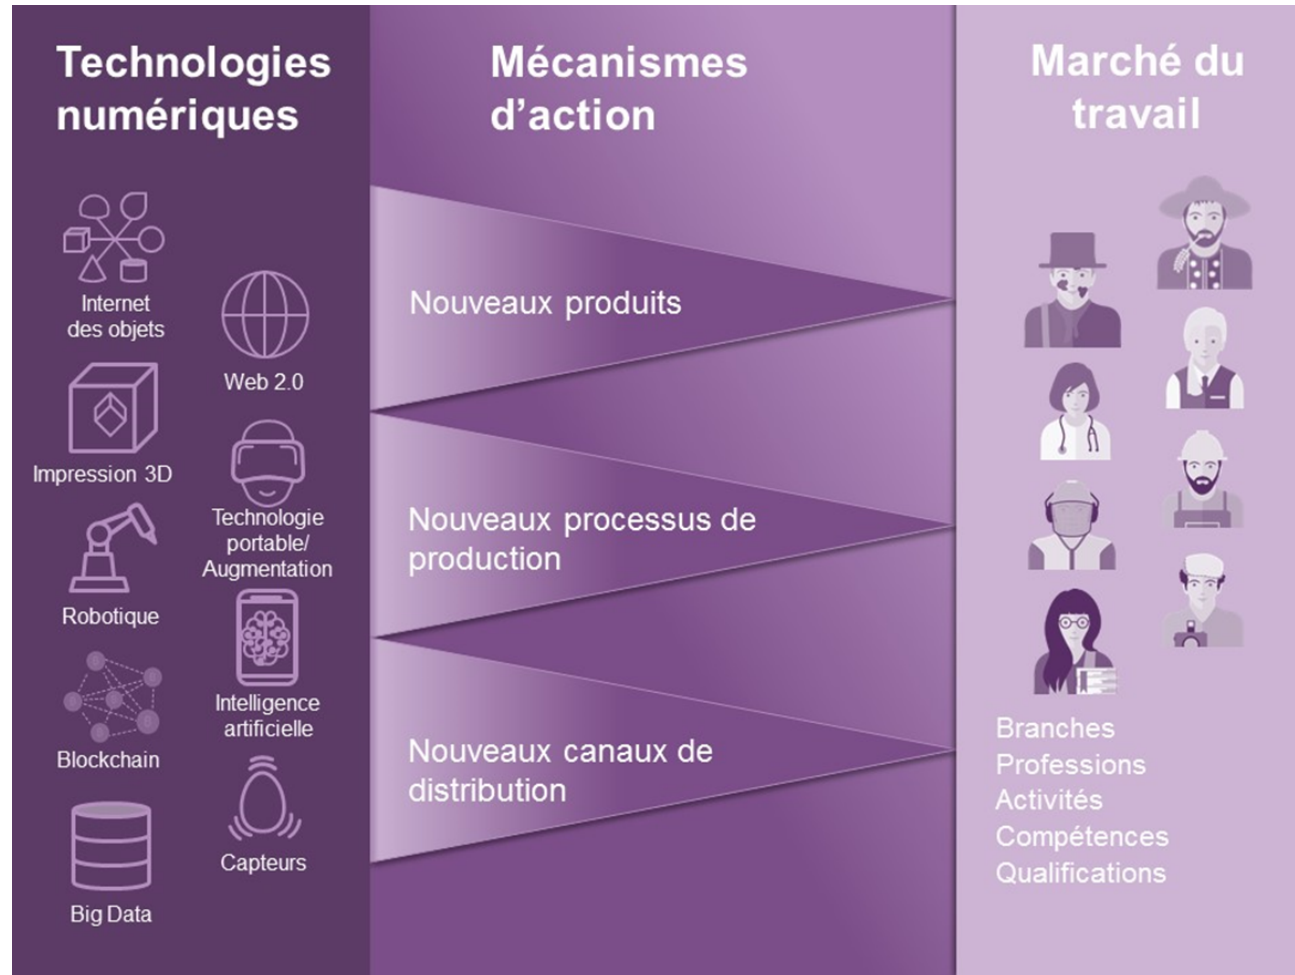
Technologies numériques

Internet des objets

Web 2.0

Impression 3D

Technologie portable/ Augmentation

Robotique

Intelligence artificielle

Blockchain

Capteurs

Big Data

Mécanismes d'action

Nouveaux produits

Nouveaux processus de production

Nouveaux canaux de distribution

Marché du travail

Branches
Professions
Activités
Compétences
Qualifications